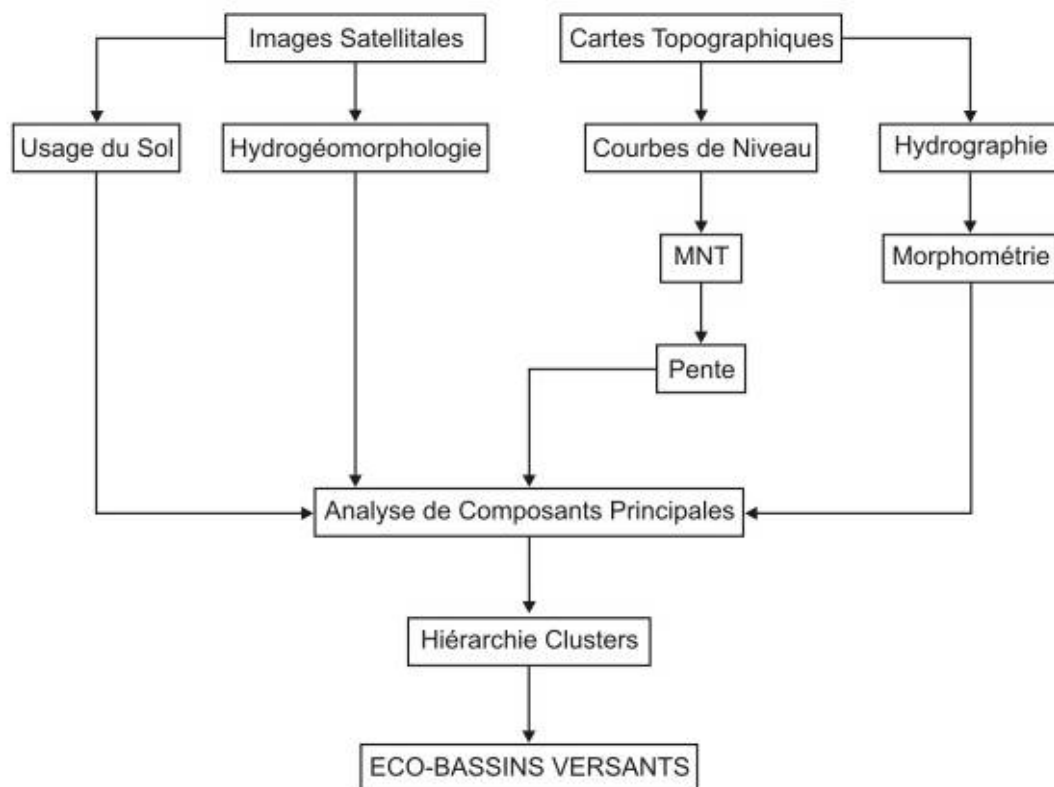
Images Satellitales

Cartes Topographiques

Usage du Sol

Hydrogéomorphologie

Courbes de Niveau

Hydrographie

MNT

Morphométrie

Pente

Analyse de Composants Principales

Hiérarchie Clusters

ECO-BASSINS VERSANTS